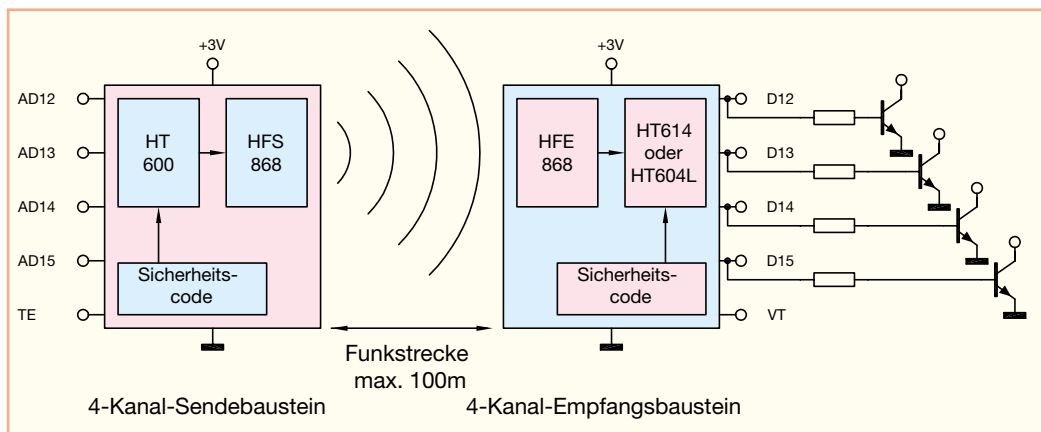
+3V

AD12
AD13
AD14
AD15
TE

HT 600

HFS 868

Sicherheitscode

+3V

HFE 868

HT614 oder HT604L

Sicherheitscode

D12
D13
D14
D15
VT

Funkstrecke max. 100m

4-Kanal-Sendebaustein

4-Kanal-Empfangsbaustein